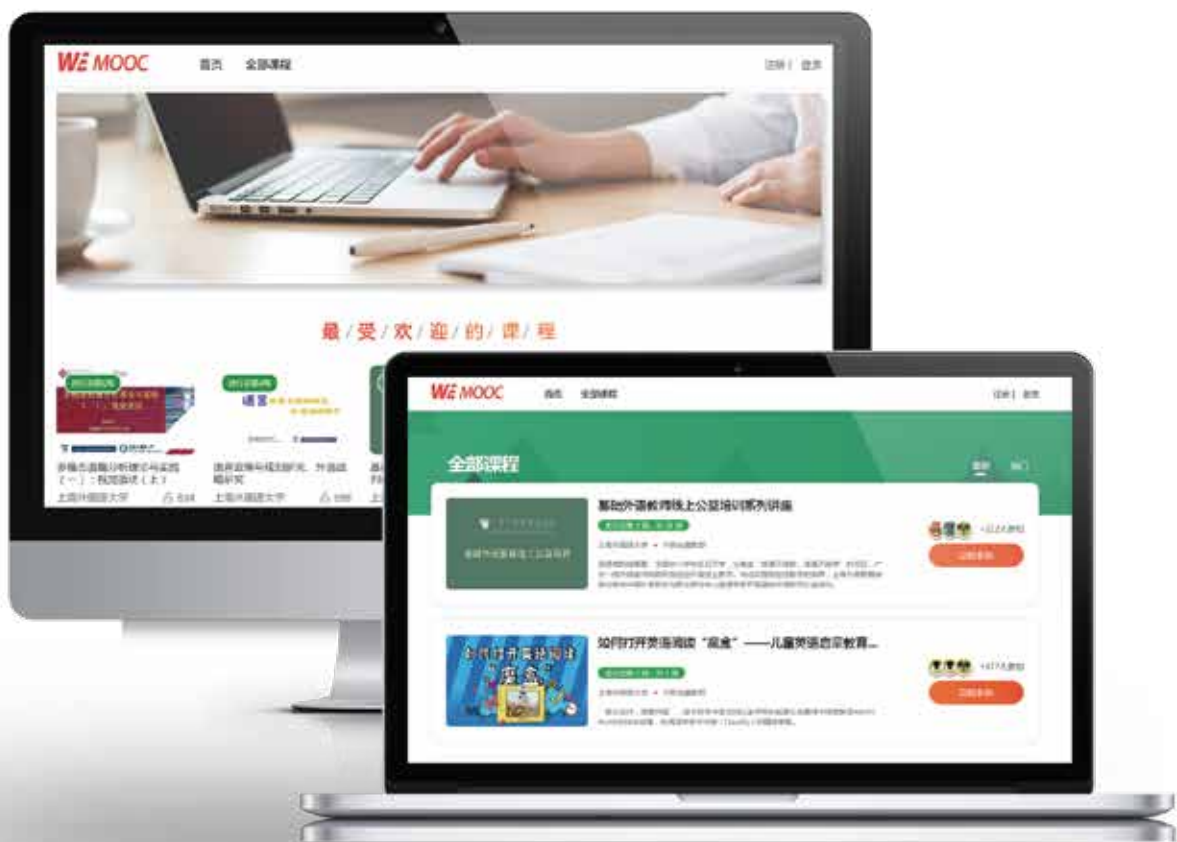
WE MOOC 首页 全部课程 注册 | 登录

最 / 受 / 欢 / 迎 / 的 / 课 / 程

进行至第4周

进行至第4周

多模态语篇分析理论与实践（一）：视觉语法（上）

上海外国语大学

语言政策与规划研究：外语战略研究

上海外国语大学

WE MOOC 首页 全部课程 注册 | 登录

全部课程

最新 热门

基础外语教师线上公益培训系列讲座

上海外国语大学

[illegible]

立即参加

如何打开英语阅读“魔盒”——儿童英语启蒙教育...

上海外国语大学

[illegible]

立即参加